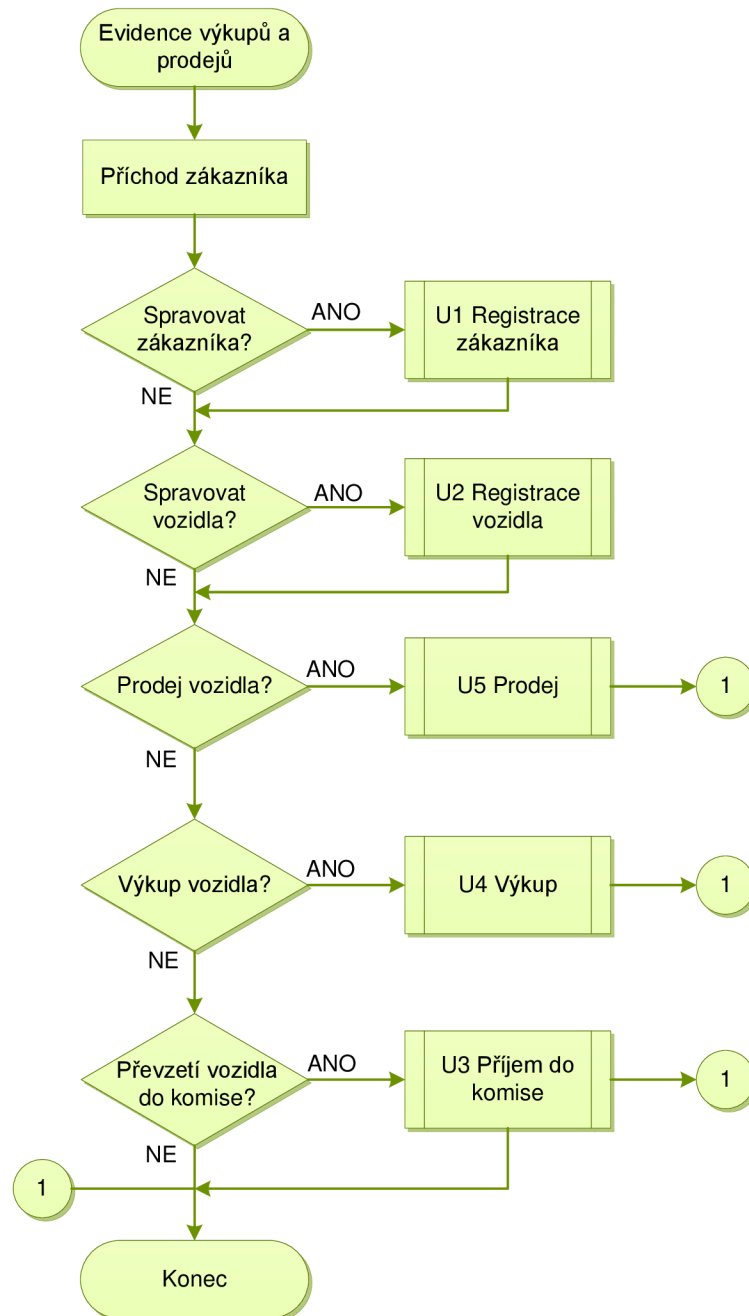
Evidence výkupů a prodejů

Příchod zákazníka

Spravovat zákazníka?

ANO

U1 Registrace zákazníka

NE

Spravovat vozidla?

ANO

U2 Registrace vozidla

NE

Prodej vozidla?

ANO

U5 Prodej

1

NE

Výkup vozidla?

ANO

U4 Výkup

1

NE

Převzetí vozidla do komise?

ANO

U3 Příjem do komise

1

NE

1

Konec